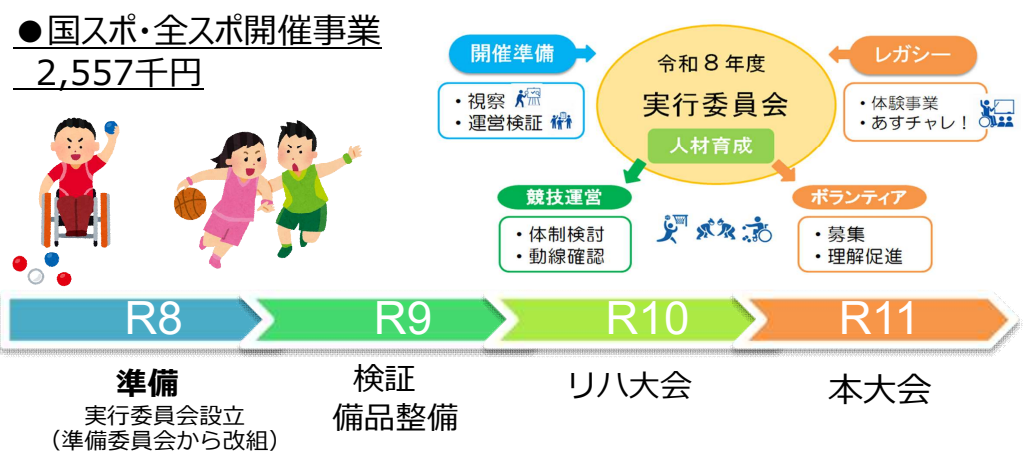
●国スポ・全スポ開催事業
2,557千円

開催準備
・視察
・運営検証

令和８年度
実行委員会
人材育成

レガシー
・体験事業
・あすチャレ！

競技運営
・体制検討
・動線確認

ボランティア
・募集
・理解促進

R8
R9
R10
R11

準備
実行委員会設立
（準備委員会から改組）

検証
備品整備

リハ大会

本大会